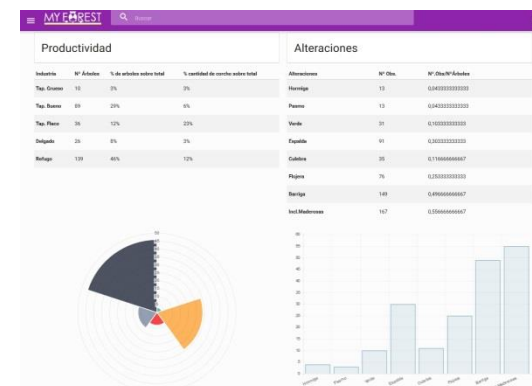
MY FOREST Buscar

Productividad

| Industria | Nº Árboles | % de árboles sobre total | % cantidad de corcho sobre total |
|---|---|---|---|
| Tap. Gruesa | 10 | 3% | 3% |
| Tap. Bueno | 89 | 29% | 6% |
| Tap. Flaco | 36 | 12% | 23% |
| Delgado | 26 | 8% | 3% |
| Refugo | 139 | 46% | 12% |

Alteraciones

| Alteraciones | Nº Obs. | Nº Obs/Nº Árboles |
|---|---|---|
| Hormiga | 13 | 0,0433333333333 |
| Pasmo | 13 | 0,0433333333333 |
| Verde | 31 | 0,103333333333 |
| Espalda | 91 | 0,303333333333 |
| Culebra | 35 | 0,116666666667 |
| Flojera | 76 | 0,253333333333 |
| Barriga | 149 | 0,496666666667 |
| Incl.Maderosas | 167 | 0,556666666667 |

50

60
55
50
45
40
35
30
25
20
15
10
5
0

Hormiga Pasmo Verde Espalda Culebra Flojera Barriga Maderosas